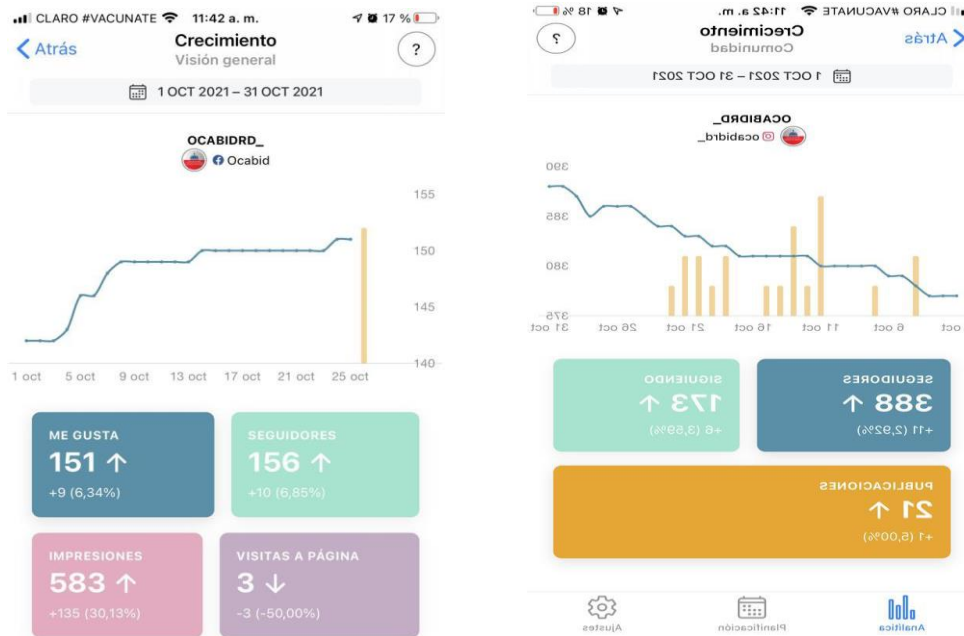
CLARO #VACUNATE 11:42 a. m. 17 %

Atrás

Crecimiento

Visión general

?

1 OCT 2021 – 31 OCT 2021

OCABIDRD_

Ocabid

155

150

145

140

1 oct 5 oct 9 oct 13 oct 17 oct 21 oct 25 oct

ME GUSTA

151 ↑

+9 (6,34%)

SEGUIDORES

156 ↑

+10 (6,85%)

IMPRESIONES

583 ↑

+135 (30,13%)

VISITAS A PÁGINA

3 ↓

-3 (-50,00%)

CLARO #VACUNATE 11:42 a. m. 18 %

Atrás

Crecimiento

Comunidad

?

1 OCT 2021 – 31 OCT 2021

OCABIDRD_

ocabidrd_

390

385

380

375

31 oct 26 oct 21 oct 16 oct 11 oct 6 oct 1 oct

SEGUIDORES

388 ↑

+11 (2,92%)

SIGUIENDO

173 ↑

+6 (3,59%)

PUBLICACIONES

21 ↑

+1 (5,00%)

Analítica

Planificación

Ajustes